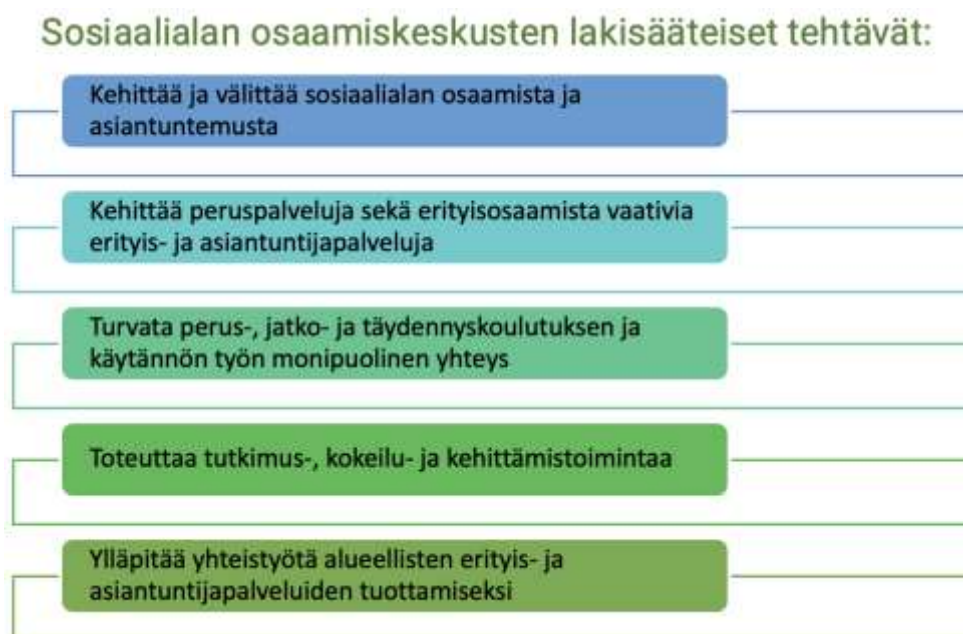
Sosiaalialan osaamiskeskusten lakisääteiset tehtävät:

Kehittää ja välittää sosiaalialan osaamista ja asiantuntemusta

Kehittää peruspalveluja sekä erityisosaamista vaativia erityis- ja asiantuntijapalveluja

Turvata perus-, jatko- ja täydennyskoulutuksen ja käytännön työn monipuolinen yhteys

Toteuttaa tutkimus-, kokeilu- ja kehittämistoimintaa

Ylläpitää yhteistyötä alueellisten erityis- ja asiantuntijapalveluiden tuottamiseksi